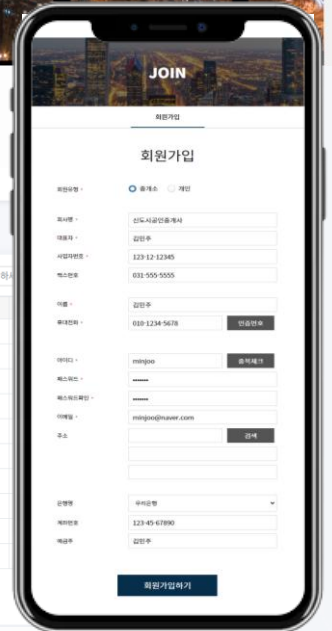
JOIN

회원가입

회원가입

회원유형 * 중개소 개인

회사명 * 신도시공인중개사
대표자 * 김민주
사업자번호 * 123-12-12345
팩스번호 031-555-5555

이름 * 김민주
휴대전화 * 010-1234-5678 인증번호

아이디 * minjoo 중복체크
패스워드 * •••••••
패스워드확인 * •••••••
이메일 * minjoo@naver.com
주소 검색

은행명 우리은행
계좌번호 123-45-67890
예금주 김민주

회원가입하기